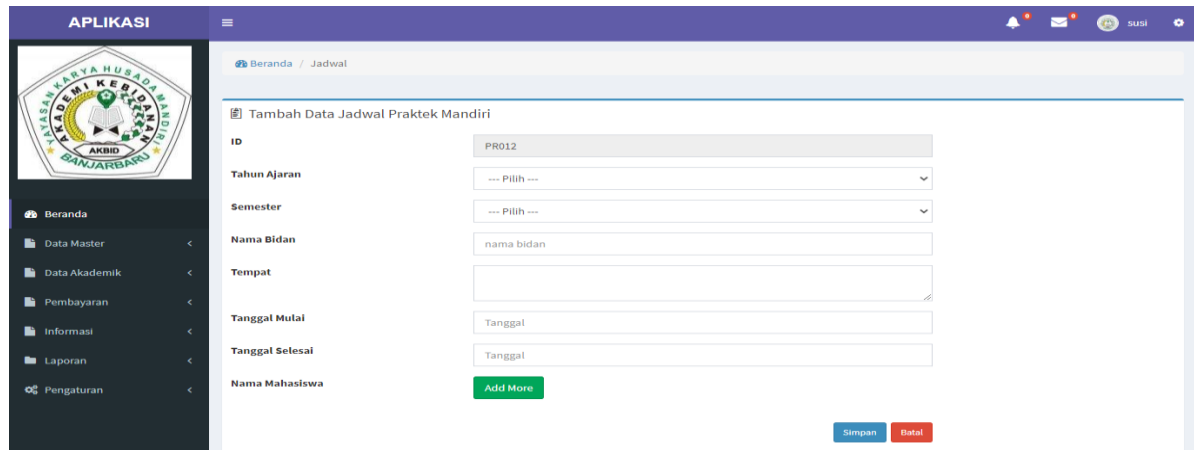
APLIKASI

≡

0 0 susi

YAYASAN KARYA HUSADA MANDIRI
AKADEMI KEBIDANAN
AKBID
BANJARBARU

Beranda

Data Master <

Data Akademik <

Pembayaran <

Informasi <

Laporan <

Pengaturan <

Beranda / Jadwal

Tambah Data Jadwal Praktek Mandiri

ID
PR012

Tahun Ajaran
--- Pilih ---

Semester
--- Pilih ---

Nama Bidan
nama bidan

Tempat

Tanggal Mulai
Tanggal

Tanggal Selesai
Tanggal

Nama Mahasiswa
Add More

Simpan Batal